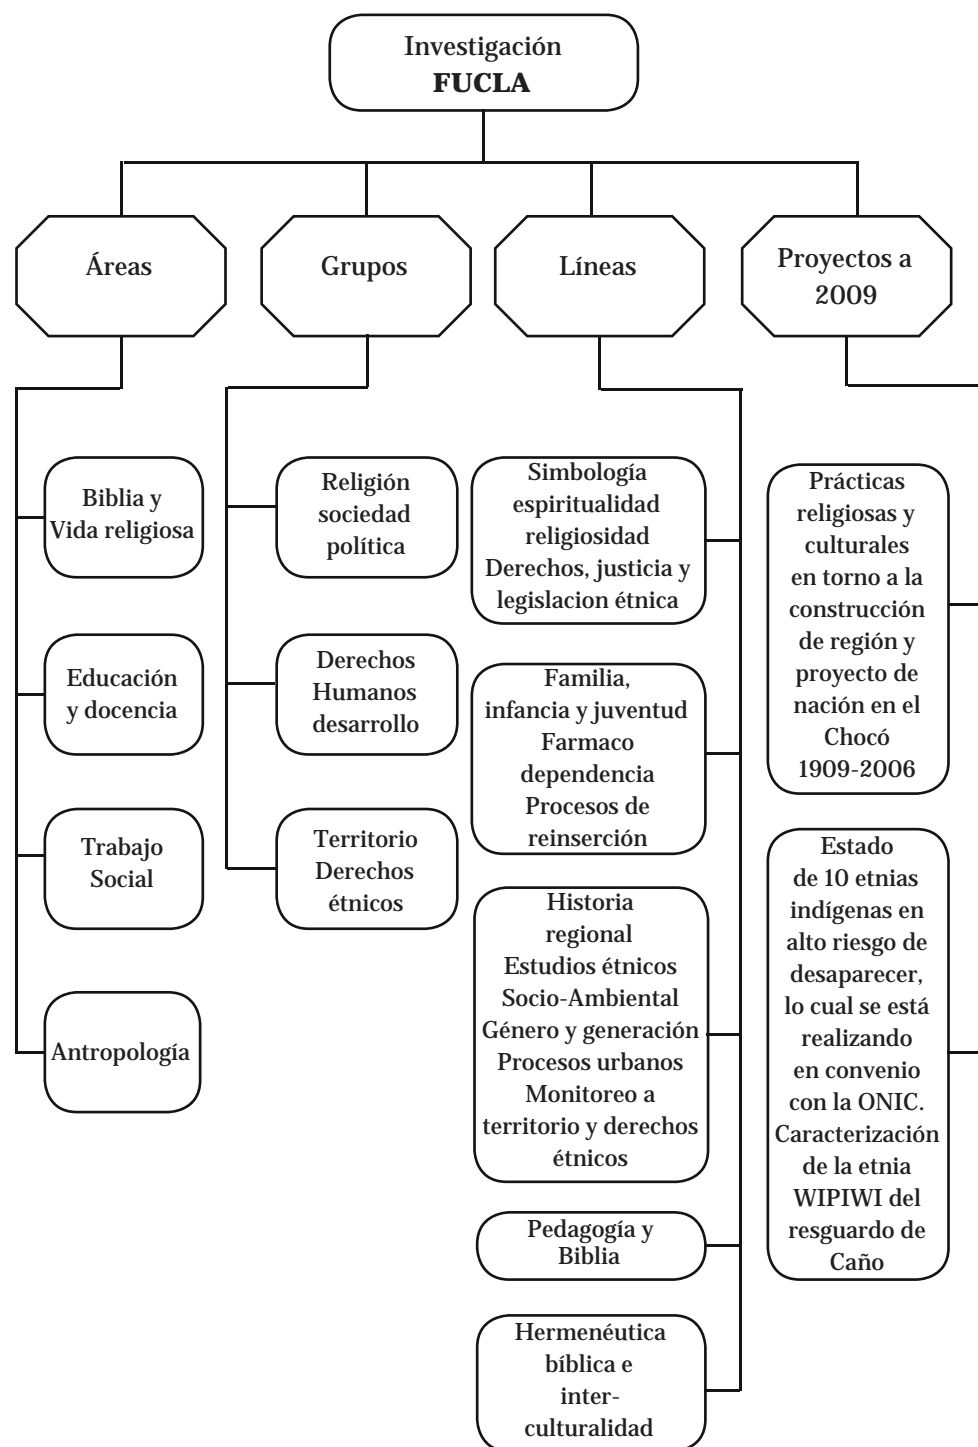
Investigación
**FUCLA**

Áreas

Grupos

Líneas

Proyectos a 2009

Biblia y Vida religiosa

Educación y docencia

Trabajo Social

Antropología

Religión sociedad política

Derechos Humanos desarrollo

Territorio Derechos étnicos

Simbología espiritualidad religiosidad Derechos, justicia y legislacion étnica

Familia, infancia y juventud Farmaco dependencia Procesos de reinserción

Historia regional Estudios étnicos Socio-Ambiental Género y generación Procesos urbanos Monitoreo a territorio y derechos étnicos

Pedagogía y Biblia

Hermenéutica bíblica e interculturalidad

Prácticas religiosas y culturales en torno a la construcción de región y proyecto de nación en el Chocó 1909-2006

Estado de 10 etnias indígenas en alto riesgo de desaparecer, lo cual se está realizando en convenio con la ONIC. Caracterización de la etnia WIPIWI del resguardo de Caño